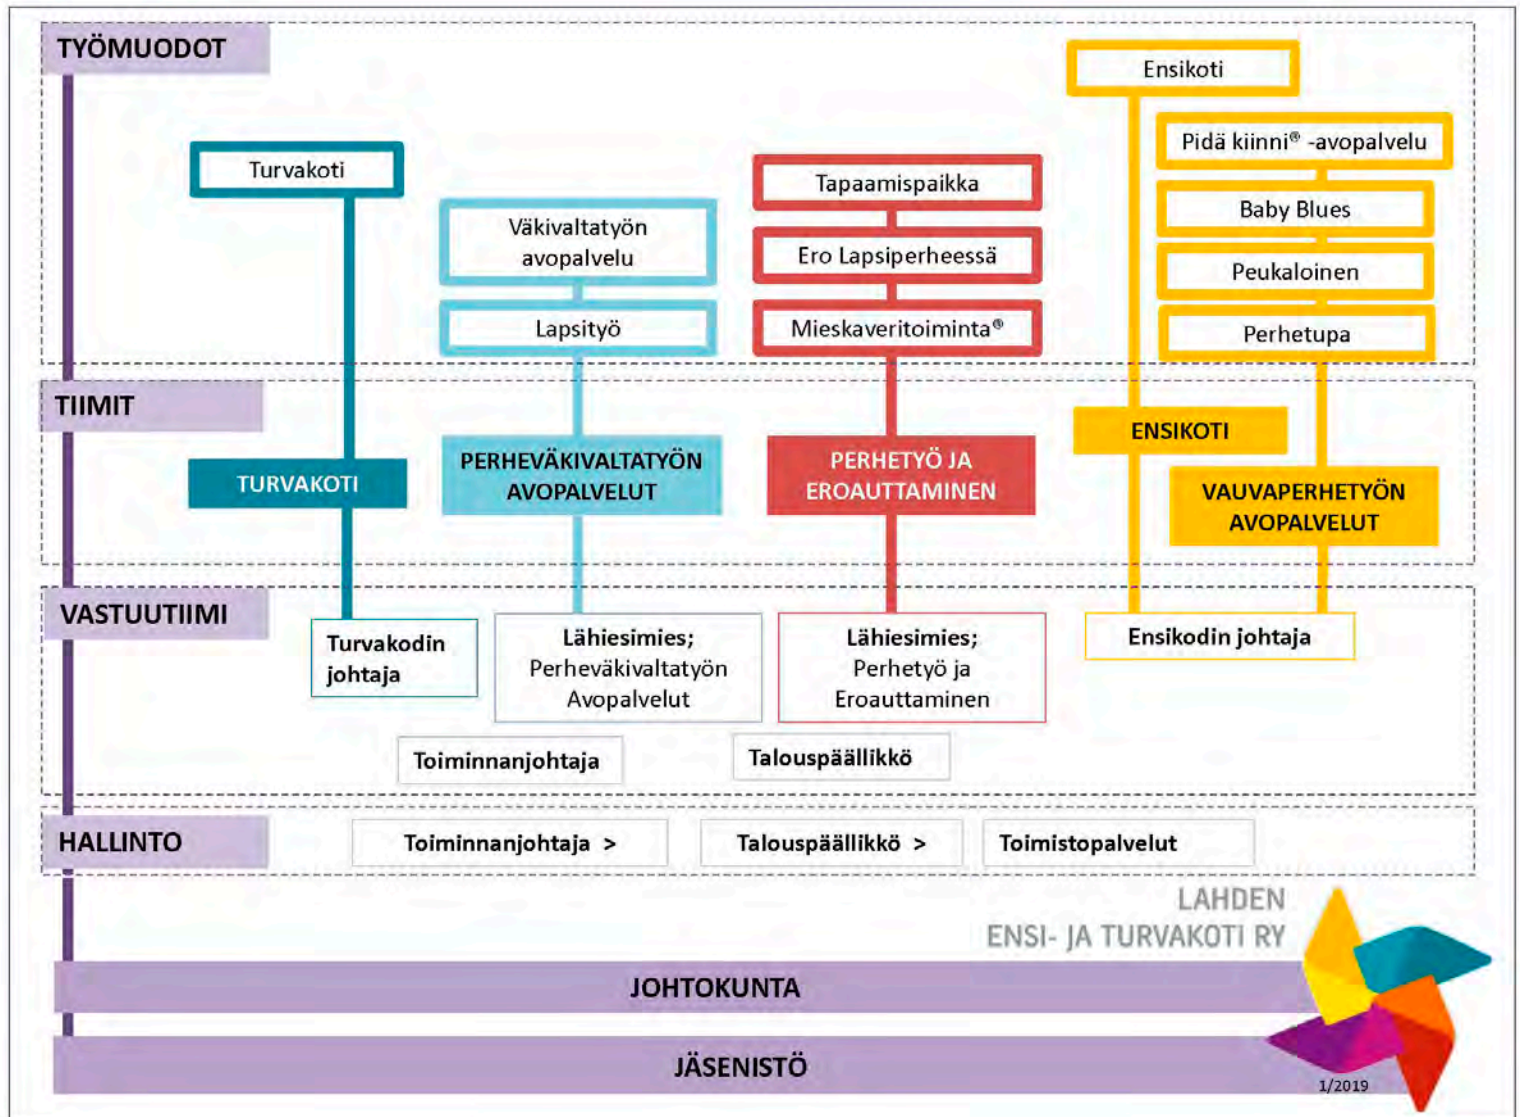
TYÖMUODOT

Turvakoti

Väkivaltatyön avopalvelu

Lapsityö

Tapaamispaikka

Ero Lapsiperheessä

Mieskaveritoiminta®

Ensikoti

Pidä kiinni® -avopalvelu

Baby Blues

Peukaloinen

Perhetupa

TIIMIT

TURVAKOTI

PERHEVÄKIVALTATYÖN AVOPALVELUT

PERHETYÖ JA EROAUTTAMINEN

ENSIKOTI

VAUVAPERHETYÖN AVOPALVELUT

VASTUUTIIMI

Turvakodin johtaja

Lähiesimies; Perheväkivaltatyön Avopalvelut

Lähiesimies; Perhetyö ja Eroauttaminen

Ensikodin johtaja

Toiminnanjohtaja

Talouspäällikkö

HALLINTO

Toiminnanjohtaja >

Talouspäällikkö >

Toimistopalvelut

LAHDEN ENSI- JA TURVAKOTI RY

JOHTOKUNTA

JÄSENISTÖ

1/2019